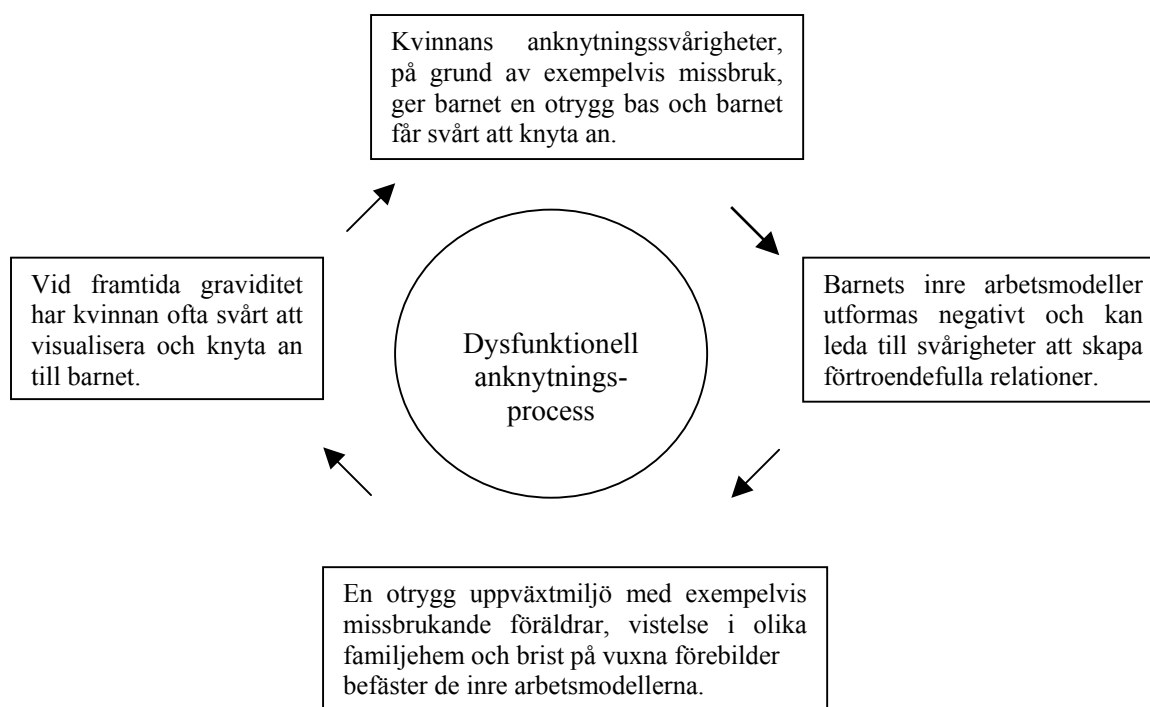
Kvinnans anknytningssvårigheter, på grund av exempelvis missbruk, ger barnet en otrygg bas och barnet får svårt att knyta an.

Barnets inre arbetsmodeller utformas negativt och kan leda till svårigheter att skapa förtroendefulla relationer.

En otrygg uppväxtmiljö med exempelvis missbrukande föräldrar, vistelse i olika familjehem och brist på vuxna förebilder befäster de inre arbetsmodellerna.

Vid framtida graviditet har kvinnan ofta svårt att visualisera och knyta an till barnet.

Dysfunktionell anknytningsprocess